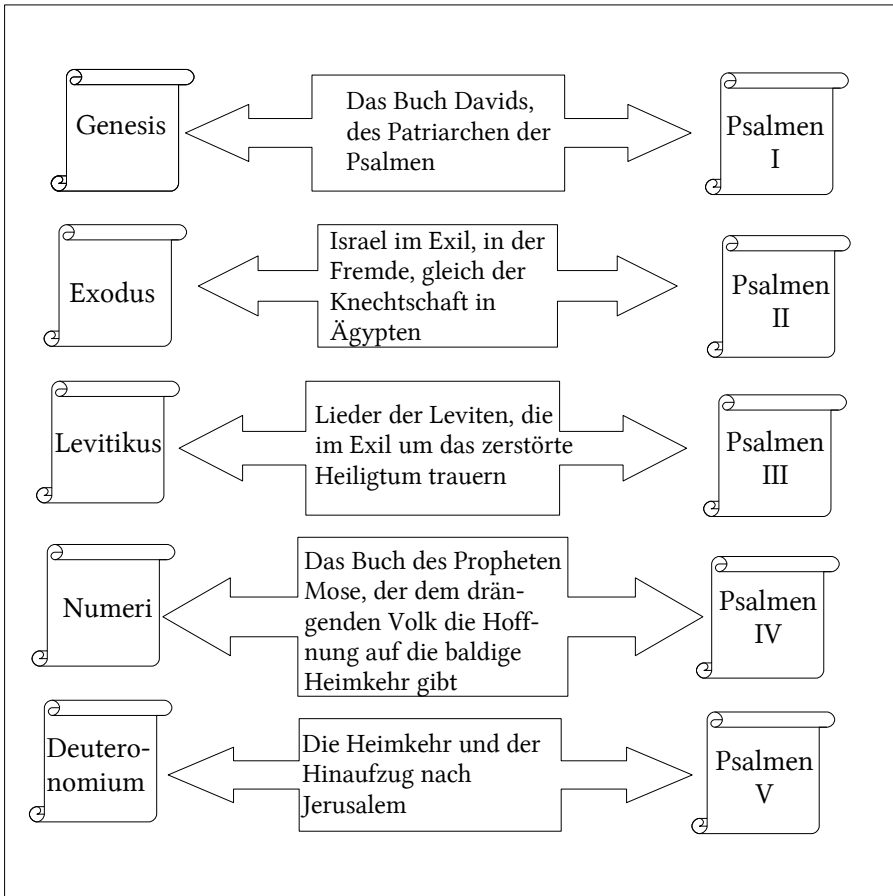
Genesis

Das Buch Davids, des Patriarchen der Psalmen

Psalmen I

Exodus

Israel im Exil, in der Fremde, gleich der Knechtschaft in Ägypten

Psalmen II

Levitikus

Lieder der Leviten, die im Exil um das zerstörte Heiligtum trauern

Psalmen III

Numeri

Das Buch des Propheten Mose, der dem drängenden Volk die Hoffnung auf die baldige Heimkehr gibt

Psalmen IV

Deuteronomium

Die Heimkehr und der Hinaufzug nach Jerusalem

Psalmen V